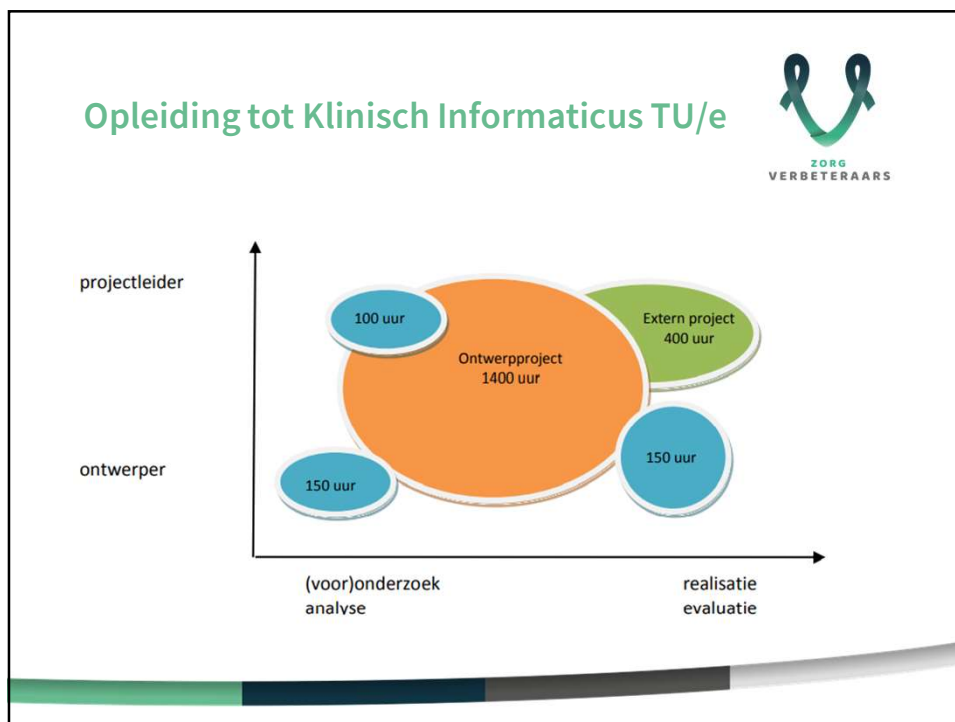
Opleiding tot Klinisch Informaticus TU/e

ZORG VERBETERAARS

projectleider

ontwerper

100 uur

Ontwerpproject 1400 uur

Extern project 400 uur

150 uur

150 uur

(voor)onderzoek analyse

realisatie evaluatie